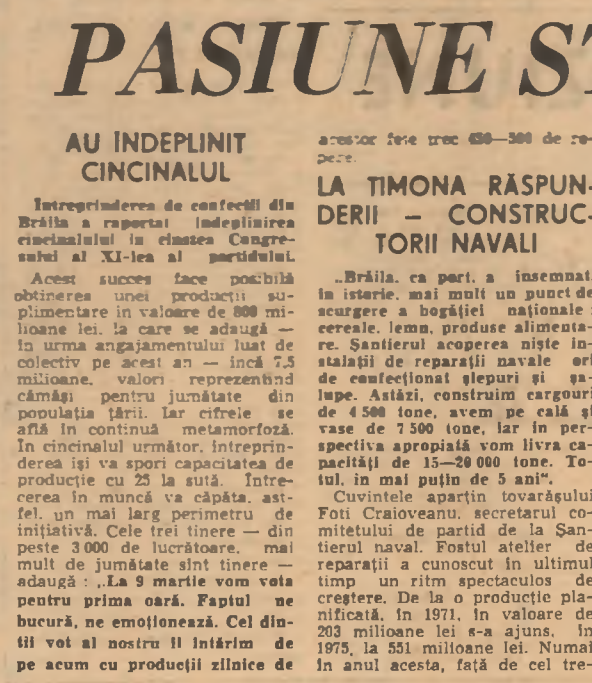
PASIUNE ST

AU ÎNDEPLINIT CINCINALUL

Întreprinderea de confecții din Brăila a raportat îndeplinirea cincinalului în cinstea Congresului al XI-lea al partidului.

Acest succes face posibilă obținerea unei producții suplimentare în valoare de 800 milioane lei, la care se adaugă — în urma angajamentului luat de colectiv pe acest an — încă 7,5 milioane, valori reprezentînd cămăși pentru jumătate din populația țării. Iar cifrele se află în continuă metamorfoză. În cincinalul următor, întreprinderea își va spori capacitatea de producție cu 25 la sută. Întrecerea în muncă va căpăta, astfel, un mai larg perimetru de inițiativă. Cele trei tinere — din peste 3 000 de lucrătoare, mai mult de jumătate sînt tinere — adaugă: „La 9 martie vom vota pentru prima oară. Faptul ne bucură, ne emoționează. Cel dintîi vot al nostru îl întărim de pe acum cu producții zilnice de

acestor fete trec 450—500 de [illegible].

LA TIMONA RĂSPUNDERII — CONSTRUCTORII NAVALI

„Brăila, ca port, a însemnat în istorie, mai mult un punct de scurgere a bogăției naționale: cereale, lemn, produse alimentare. Șantierul acoperea niște instalații de reparații navale ori de confecționat șlepuri și șalupe. Astăzi, construim cargouri de 4 500 tone, avem pe cală și vase de 7 500 tone, iar în perspectiva apropiată vom livra capacități de 15—20 000 tone. Totul, în mai puțin de 5 ani".

Cuvintele aparțin tovarășului Foti Craioveanu, secretarul comitetului de partid de la Șantierul naval. Fostul atelier de reparații a cunoscut în ultimul timp un ritm spectaculos de creștere. De la o producție planificată, în 1971, în valoare de 203 milioane lei s-a ajuns, în 1975, la 551 milioane lei. Numai în anul acesta, față de cel tre-